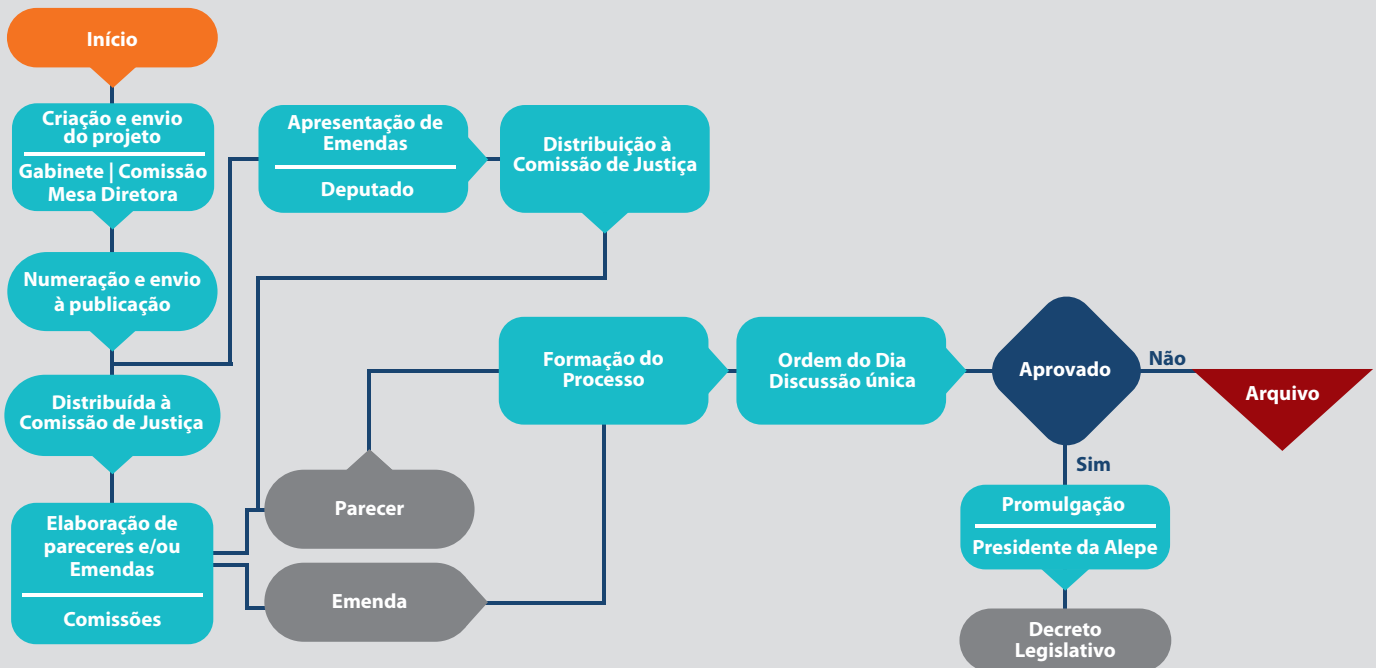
Início

Criação e envio do projeto
Gabinete | Comissão Mesa Diretora

Numeração e envio à publicação

Distribuída à Comissão de Justiça

Elaboração de pareceres e/ou Emendas
Comissões

Apresentação de Emendas
Deputado

Distribuição à Comissão de Justiça

Parecer

Emenda

Formação do Processo

Ordem do Dia Discussão única

Aprovado

Não

Arquivo

Sim

Promulgação
Presidente da Alepe

Decreto Legislativo